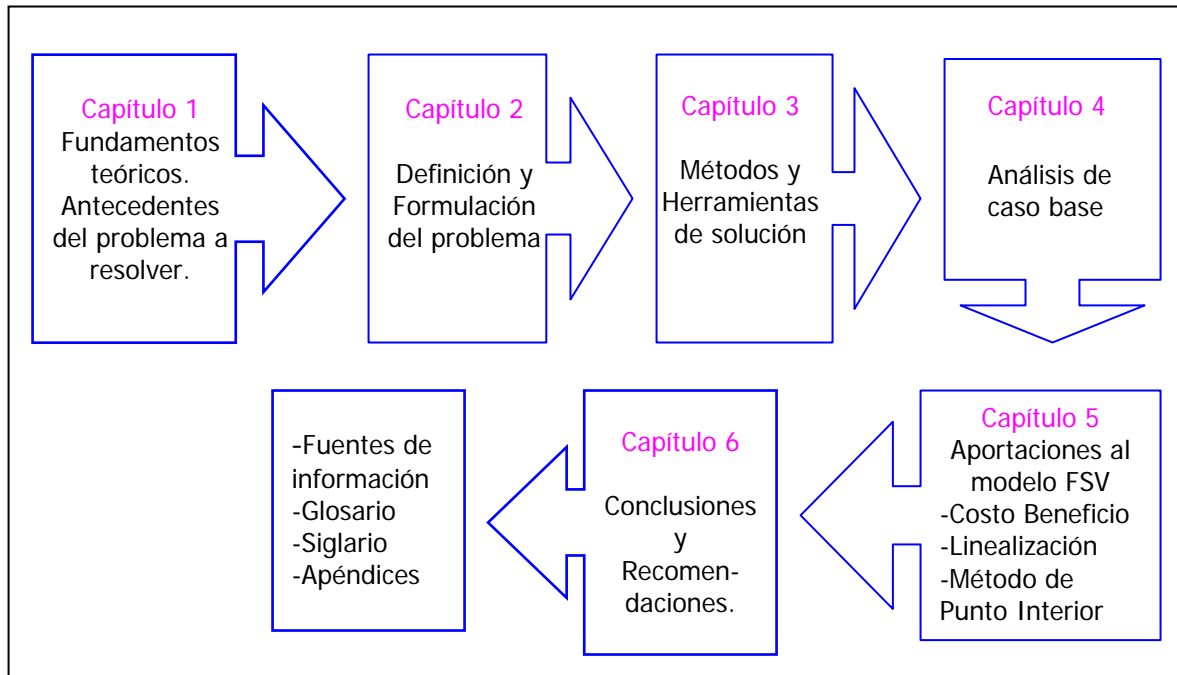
Capítulo 1
Fundamentos teóricos. Antecedentes del problema a resolver.

Capítulo 2
Definición y Formulación del problema

Capítulo 3
Métodos y Herramientas de solución

Capítulo 4
Análisis de caso base

Capítulo 5
Aportaciones al modelo FSV
-Costo Beneficio
-Linealización
-Método de Punto Interior

Capítulo 6
Conclusiones y Recomendaciones.

-Fuentes de información
-Glosario
-Siglario
-Apéndices